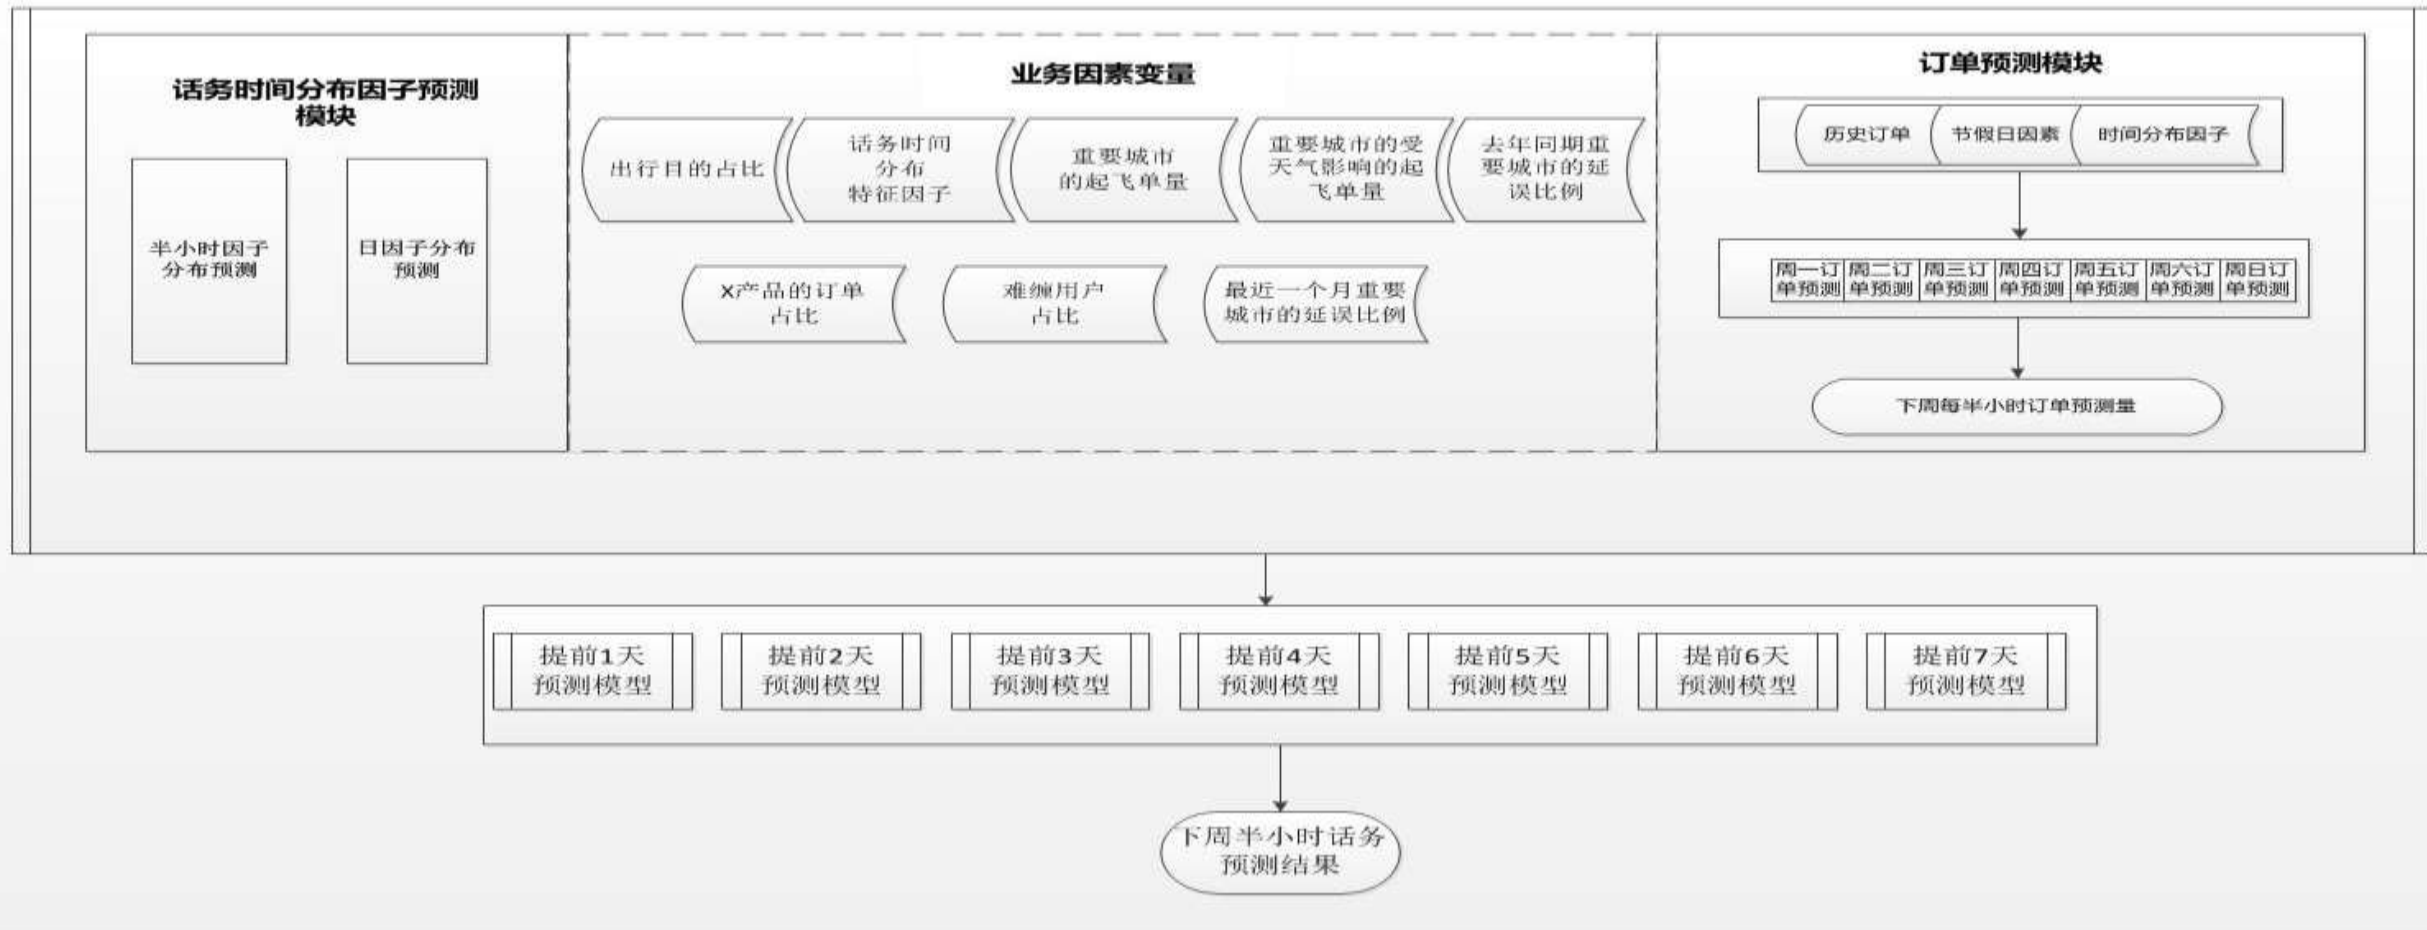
话务时间分布因子预测模块

半小时因子分布预测

日因子分布预测

业务因素变量

出行目的占比

话务时间分布特征因子

重要城市的起飞单量

重要城市的受天气影响的起飞单量

去年同期重要城市的延误比例

X产品的订单占比

难缠用户占比

最近一个月重要城市的延误比例

订单预测模块

历史订单

节假日因素

时间分布因子

| 周一订单预测 | 周二订单预测 | 周三订单预测 | 周四订单预测 | 周五订单预测 | 周六订单预测 | 周日订单预测 |
|---|---|---|---|---|---|---|

下周每半小时订单预测量

提前1天预测模型

提前2天预测模型

提前3天预测模型

提前4天预测模型

提前5天预测模型

提前6天预测模型

提前7天预测模型

下周半小时话务预测结果